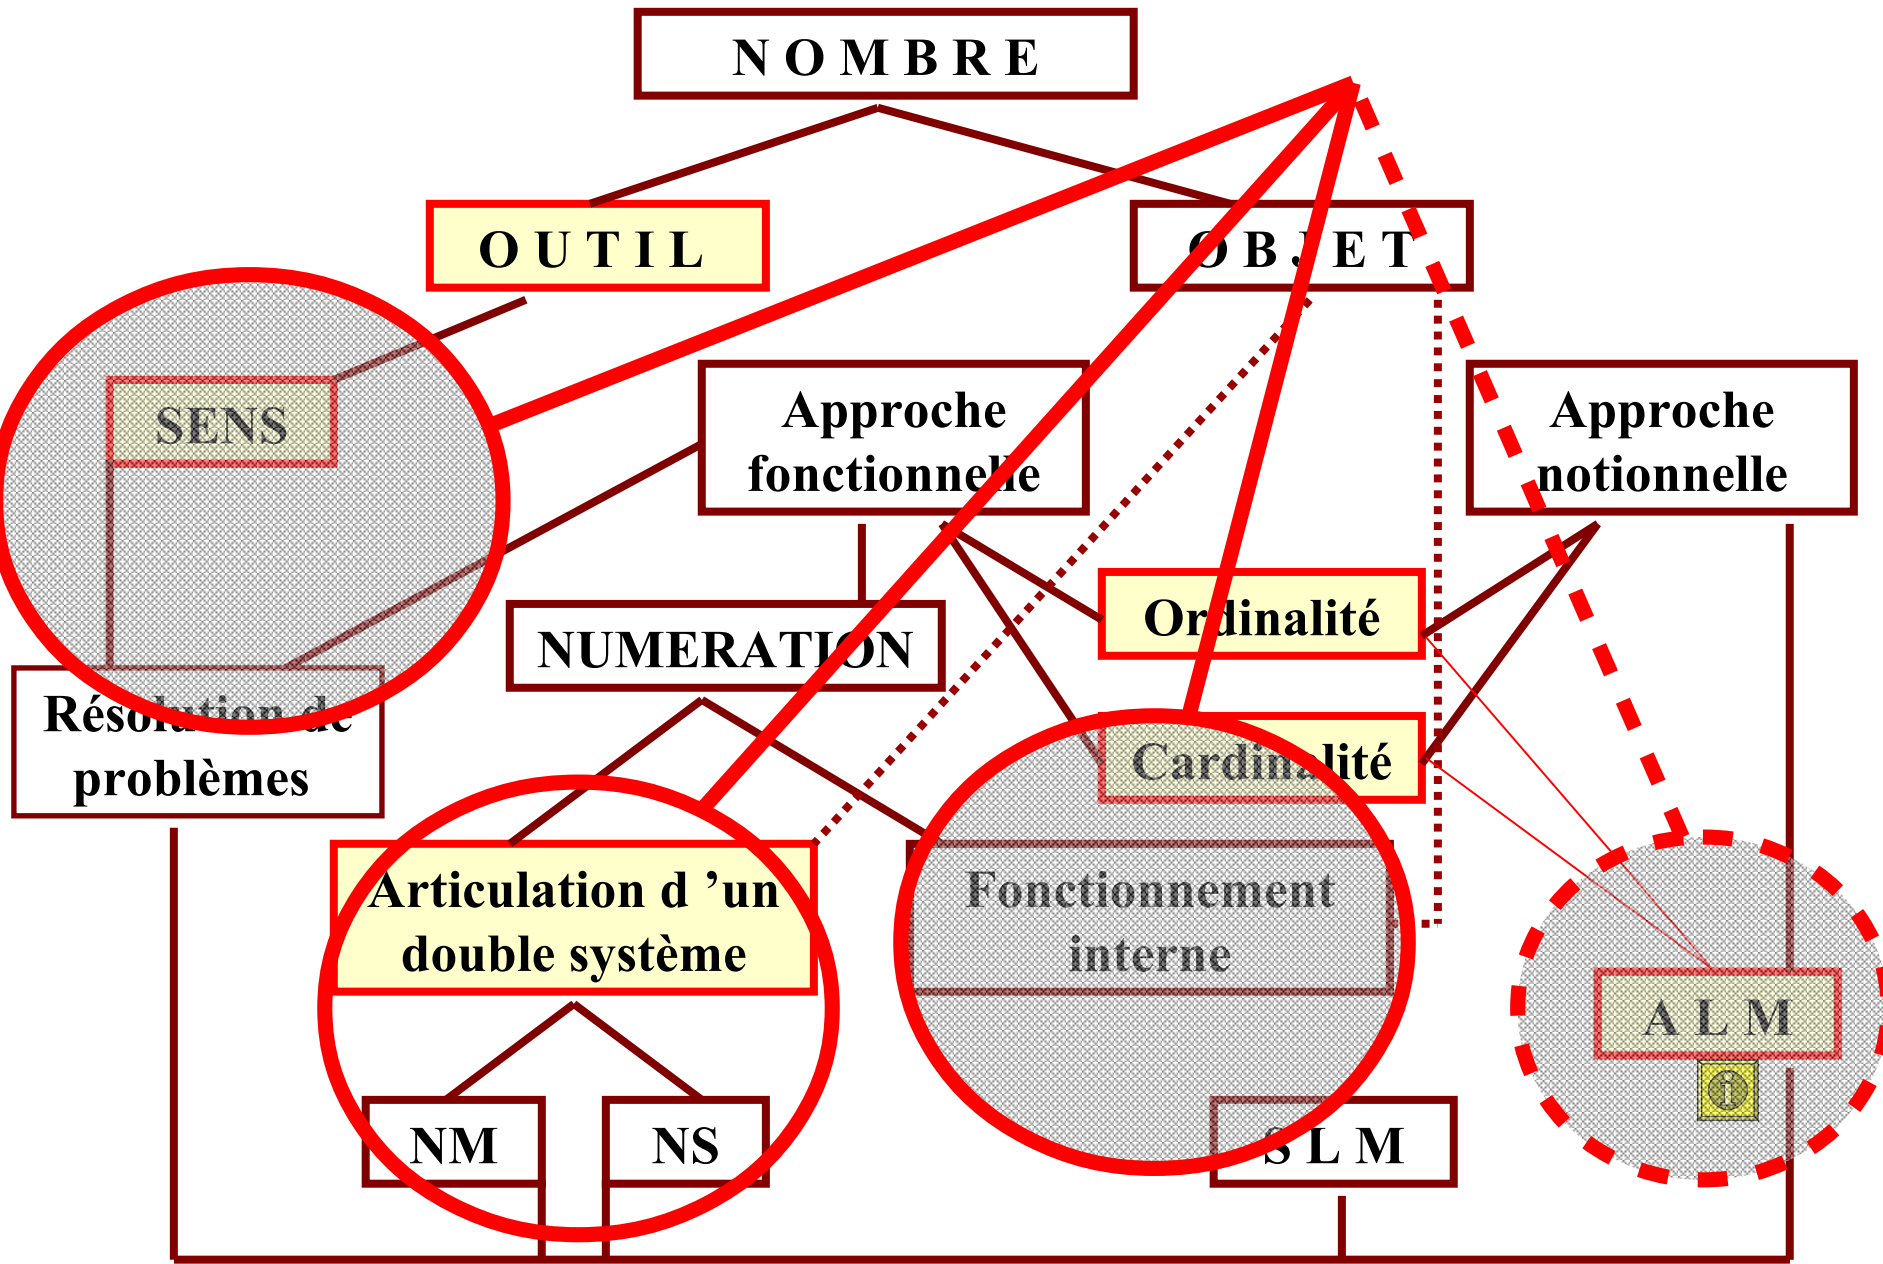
N O M B R E

O U T I L

O B J E T

SENS

Approche fonctionnelle

Approche notionnelle

Ordinalité

NUMERATION

Cardinalité

Résolution de problèmes

Articulation d ’un double système

Fonctionnement interne

A L M

NM

NS

S L M